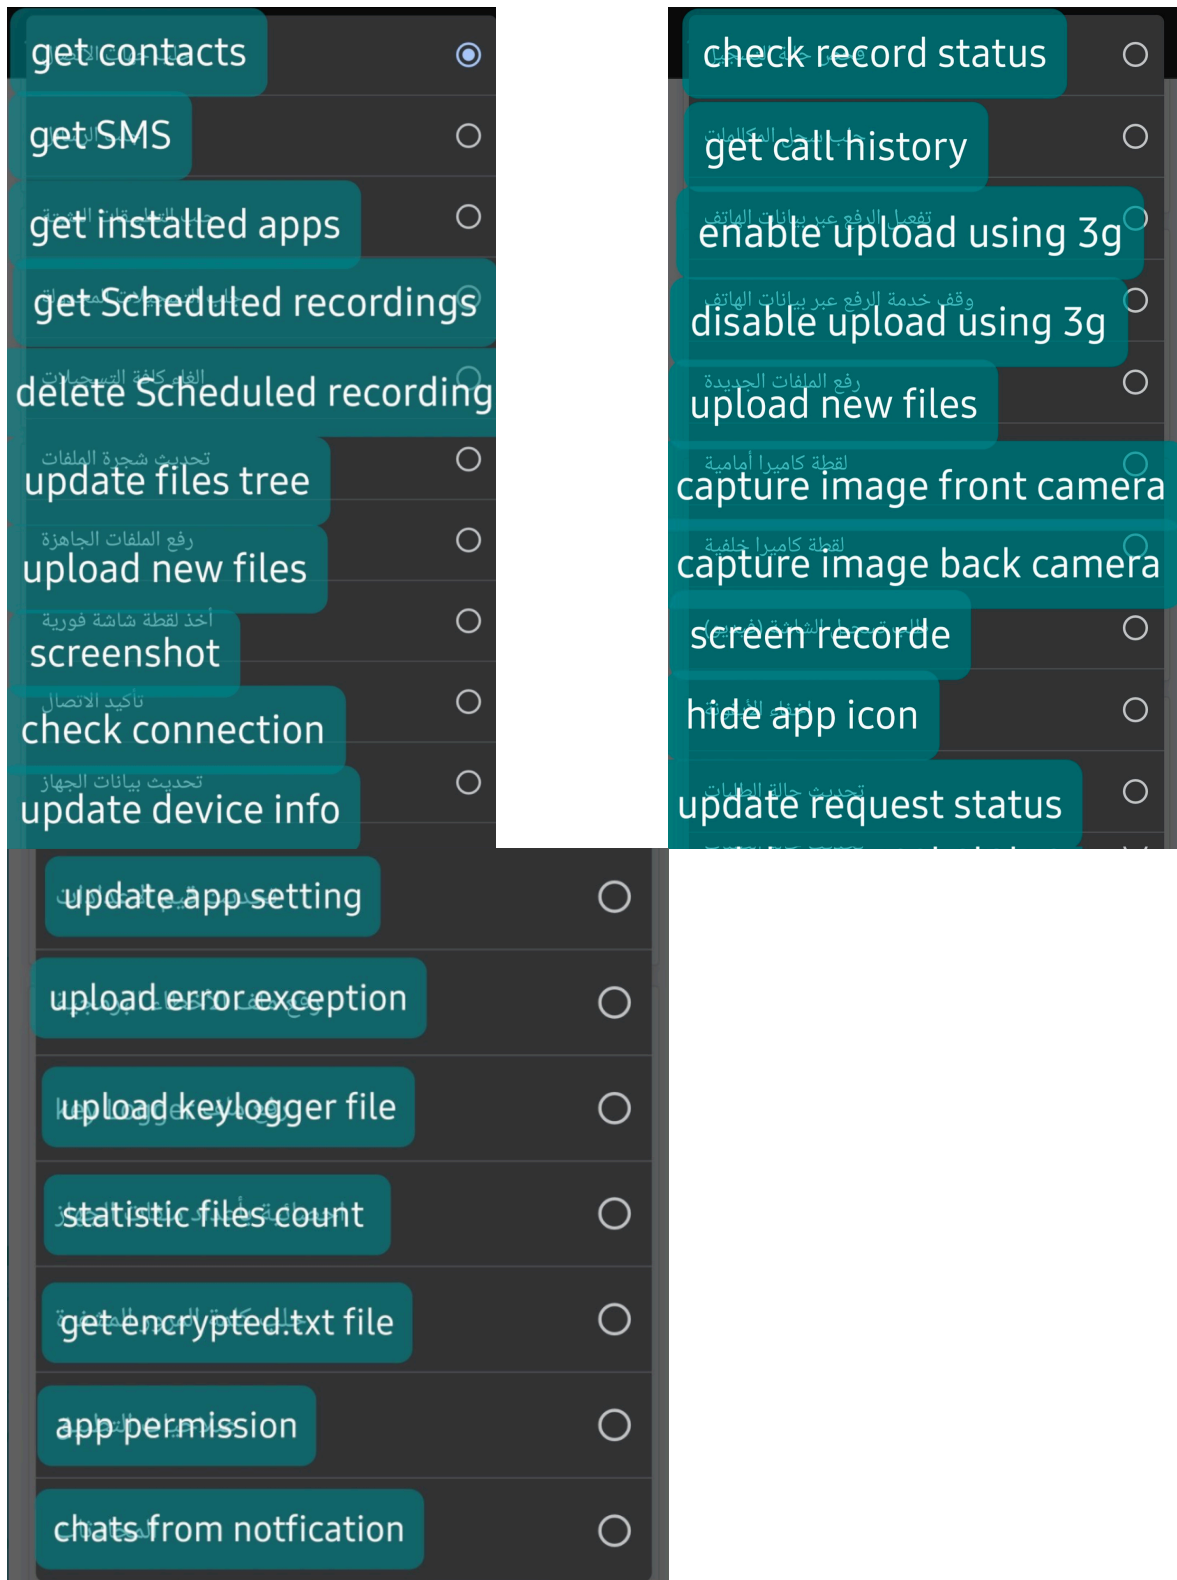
get contacts

get SMS

get installed apps

get Scheduled recordings

الغاء كافة التسجيلات
delete Scheduled recording

تحديث شجرة الملفات
update files tree

رفع الملفات الجاهزة
upload new files

أخذ لقطة شاشة فورية
screenshot

تأكيد الاتصال
check connection

تحديث بيانات الجهاز
update device info

check record status

get call history

تفعيل الرفع عبر بيانات الهاتف
enable upload using 3g

وقف خدمة الرفع عبر بيانات الهاتف
disable upload using 3g

رفع الملفات الجديدة
upload new files

لقطة كاميرا أمامية
capture image front camera

لقطة كاميرا خلفية
capture image back camera

screen recorde

hide app icon

تحديث حالة الطلبات
update request status

update app setting

upload error exception

upload keylogger file

statistic files count

get encrypted.txt file

app permission

chats from notfication